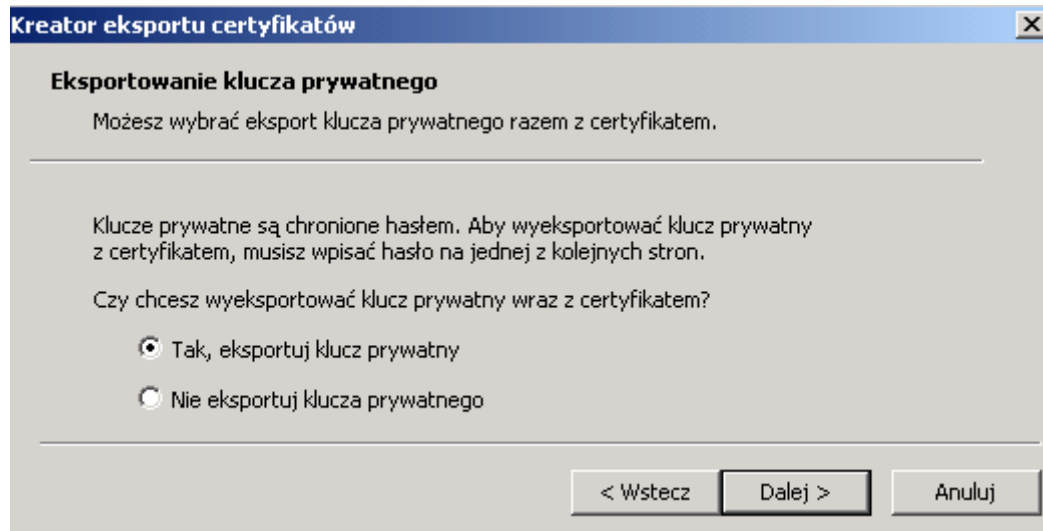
Kreator eksportu certyfikatów

Eksportowanie klucza prywatnego

Możesz wybrać eksport klucza prywatnego razem z certyfikatem.

Klucze prywatne są chronione hasłem. Aby wyeksportować klucz prywatny z certyfikatem, musisz wpisać hasło na jednej z kolejnych stron.

Czy chcesz wyeksportować klucz prywatny wraz z certyfikatem?

Tak, eksportuj klucz prywatny

Nie eksportuj klucza prywatnego

< Wstecz

Dalej >

Anuluj